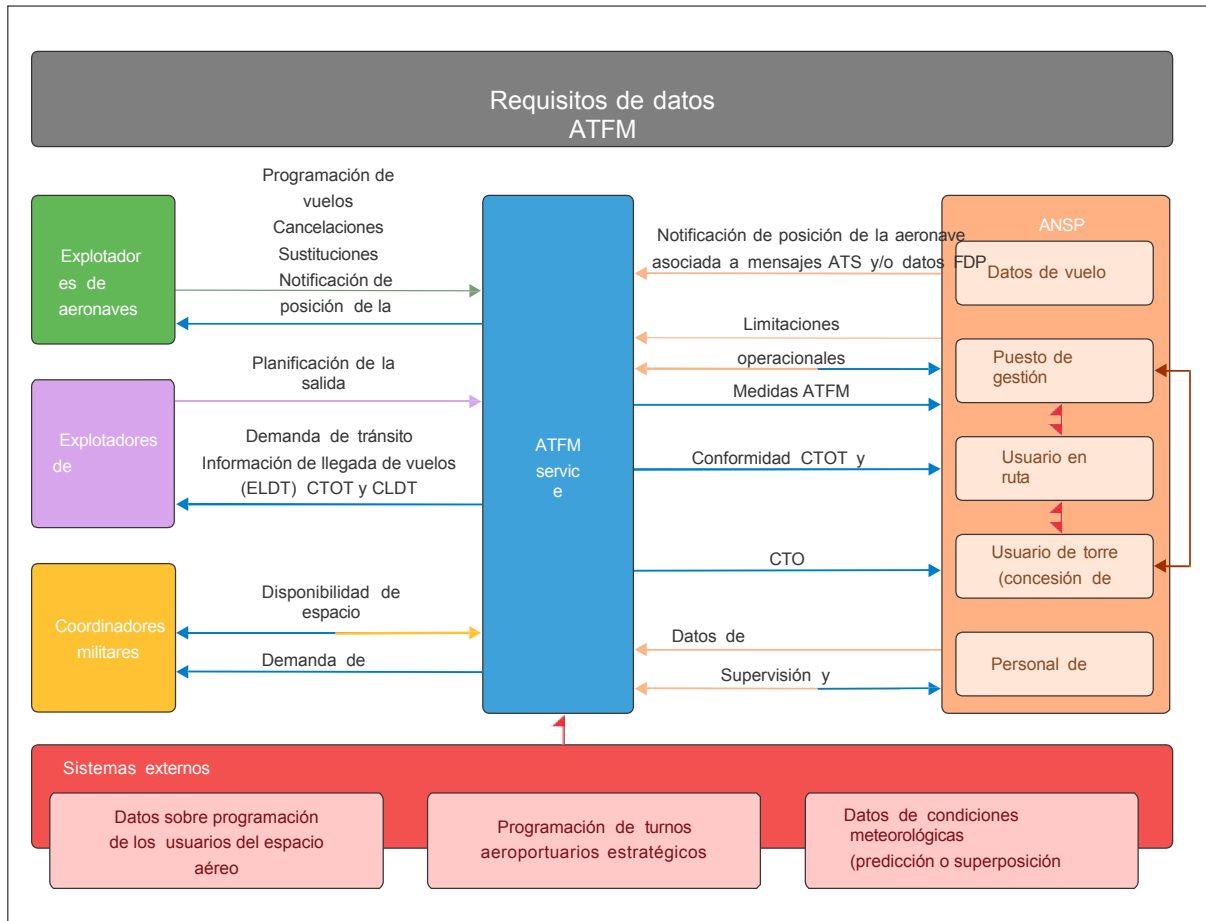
Requisitos de datos
ATFM

Explotadores de aeronaves

Programación de vuelos
Cancelaciones
Sustituciones
Notificación de posición de la

Explotadores de

Planificación de la salida

Demanda de tránsito
Información de llegada de vuelos (ELDT) CTOT y CLDT

Coordinadores militares

Disponibilidad de espacio

Demanda de

ATFM servic e

ANSP

Notificación de posición de la aeronave asociada a mensajes ATS y/o datos FDP

Datos de vuelo

Limitaciones operacionales

Medidas ATFM

Puesto de gestión

Conformidad CTOT y

Usuario en ruta

CTO

Usuario de torre (concesión de

Datos de

Supervisión y

Personal de

Sistemas externos

Datos sobre programación de los usuarios del espacio aéreo

Programación de turnos aeroportuarios estratégicos

Datos de condiciones meteorológicas (predicción o superposición